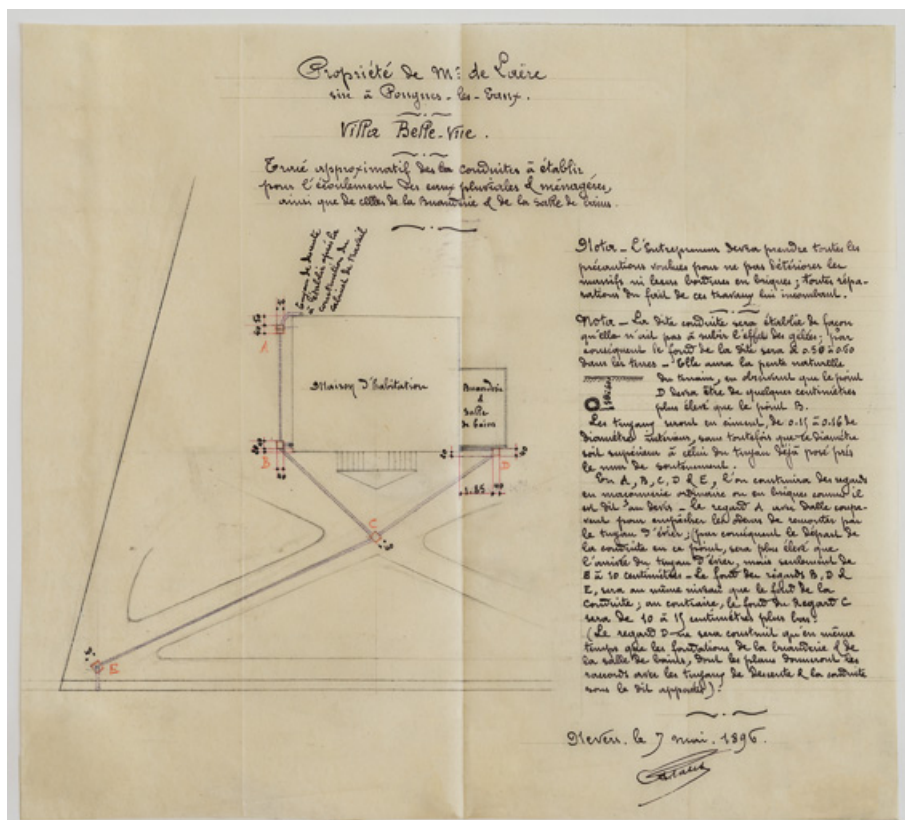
Propriété de M. de Laire
sise à Pougues-les-Eaux.

Villa Belle-Vue.

Tracé approximatif des conduites à établir pour l'écoulement des eaux pluviales & ménagères, ainsi que de celles de la Buanderie & de la salle de bains.

Tuyau de descente à établir après construction du cabinet de toilette

A

Maison d'habitation

Buanderie & Salle de bains

B

D

1.85

C

E

Nota – L'Entrepreneur devra prendre toutes les précautions voulues pour ne pas détériorer les massifs ni leurs bordures en briques; toutes réparations du fait de ces travaux lui incombant.

Notice – La dite conduite sera établie de façon qu'elle n'ait pas à subir l'effet des gelées; par conséquent le fond de la dite sera à 0.50 à 0.60 dans les terres – Elle aura la pente naturelle du terrain, en observant que le point D devra être de quelques centimètres plus élevé que le point B.

Les tuyaux seront en ciment, de 0.15 à 0.16 de diamètre intérieur, sans toutefois que ce diamètre soit supérieur à celui du tuyau déjà posé près le mur de soutènement.

En A, B, C, D & E, on construira des regards en maçonnerie ordinaire ou en briques comme il est dit au devis – Le regard A aura dalle coupevent pour empêcher les eaux de remonter par le tuyau d'évier; par conséquent le départ de la conduite en ce point, sera plus élevé que l'arrivée du tuyau d'évier, mais seulement de 8 à 10 centimètres – Le fond des regards B, D & E, sera au même niveau que le fond de la conduite; au contraire, le fond du regard C sera de 10 à 15 centimètres plus bas.

(Le regard D ne sera construit qu'en même temps que les fondations de la Buanderie & de la salle de bains, dont les plans donneront les raccords avec les tuyaux de descente & la conduite sous le dit regard).

Nevers, le 7 mai 1896.

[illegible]